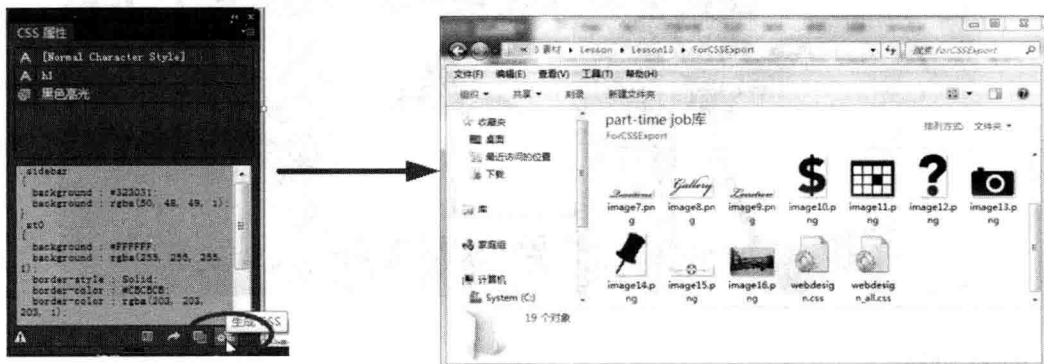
CSS 属性

A [Normal Character Style]

A h1

黑色高光

.sidebar
{
background : #323031;
background : rgba(50, 48, 49, 1);
}
.st0
{
background : #FFFFFF;
background : rgba(255, 255, 255, 1);
border-style : Solid;
border-color : #CBCBCB;
border-color : rgba(203, 203, 203, 1);

生成 CSS

« 5 素材 ▸ Lesson ▸ Lesson13 ▸ ForCSSExport

搜索 ForCSSExport

文件(F) 编辑(E) 查看(V) 工具(T) 帮助(H)

组织 ▾ 共享 ▾ 刻录 新建文件夹

收藏夹

桌面

最近访问的位置

下载

库

家庭组

计算机

System (C:)

part-time job库

ForCSSExport

排列方式: 文件夹 ▾

Gallery

image7.png

image8.png

image9.png

image10.png

image11.png

image12.png

image13.png

image14.png

image15.png

image16.png

webdesign.css

webdesign_all.css

19 个对象